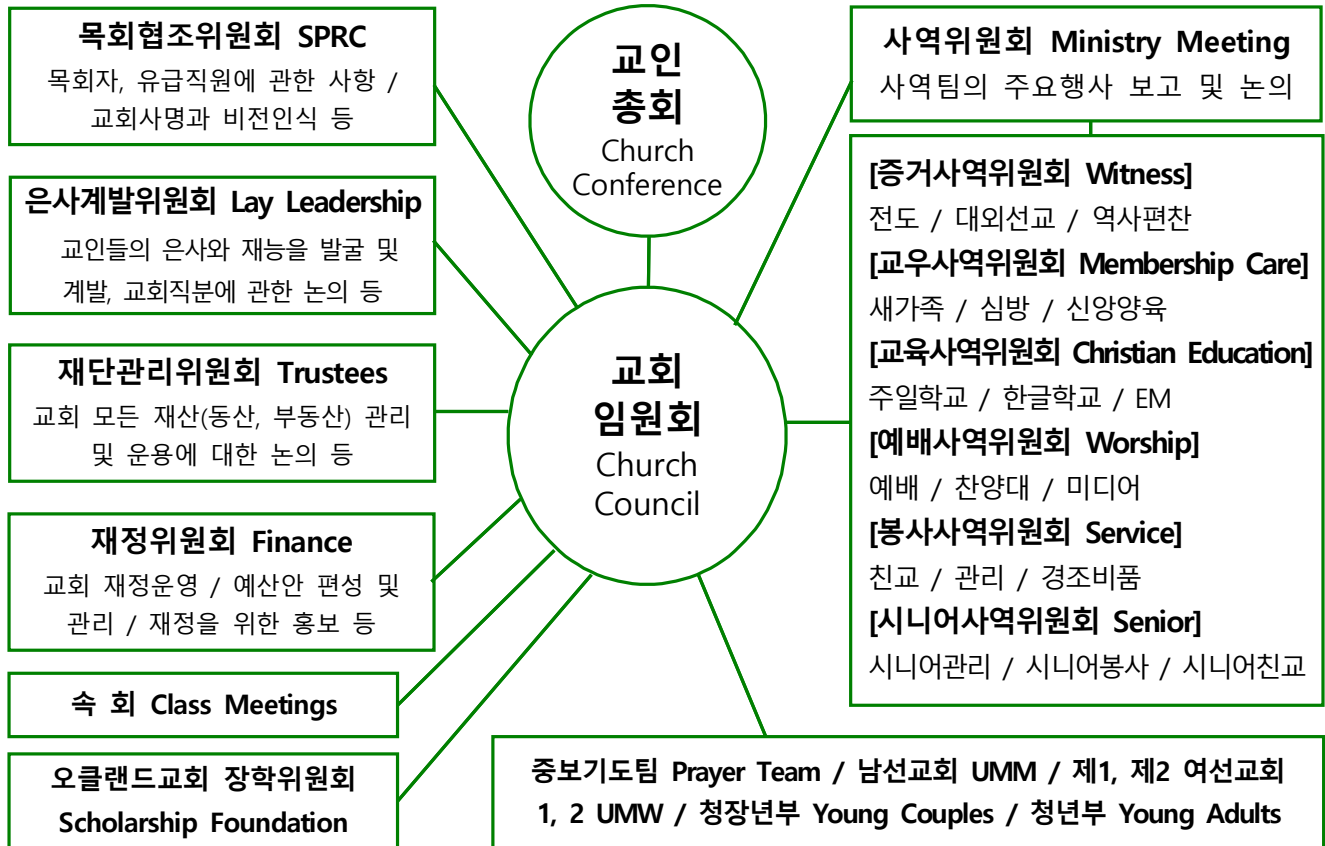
목회협조위원회 SPRC
목회자, 유급직원에 관한 사항 / 교회사명과 비전인식 등

은사계발위원회 Lay Leadership
교인들의 은사와 재능을 발굴 및 계발, 교회직분에 관한 논의 등

재단관리위원회 Trustees
교회 모든 재산(동산, 부동산) 관리 및 운용에 대한 논의 등

재정위원회 Finance
교회 재정운영 / 예산안 편성 및 관리 / 재정을 위한 홍보 등

속 회 Class Meetings

오클랜드교회 장학위원회
Scholarship Foundation

교인
총회
Church
Conference

교회
임원회
Church
Council

사역위원회 Ministry Meeting
사역팀의 주요행사 보고 및 논의

[증거사역위원회 Witness]
전도 / 대외선교 / 역사편찬
[교우사역위원회 Membership Care]
새가족 / 심방 / 신앙양육
[교육사역위원회 Christian Education]
주일학교 / 한글학교 / EM
[예배사역위원회 Worship]
예배 / 찬양대 / 미디어
[봉사사역위원회 Service]
친교 / 관리 / 경조비품
[시니어사역위원회 Senior]
시니어관리 / 시니어봉사 / 시니어친교

중보기도팀 Prayer Team / 남선교회 UMM / 제1, 제2 여선교회 1, 2 UMW / 청장년부 Young Couples / 청년부 Young Adults